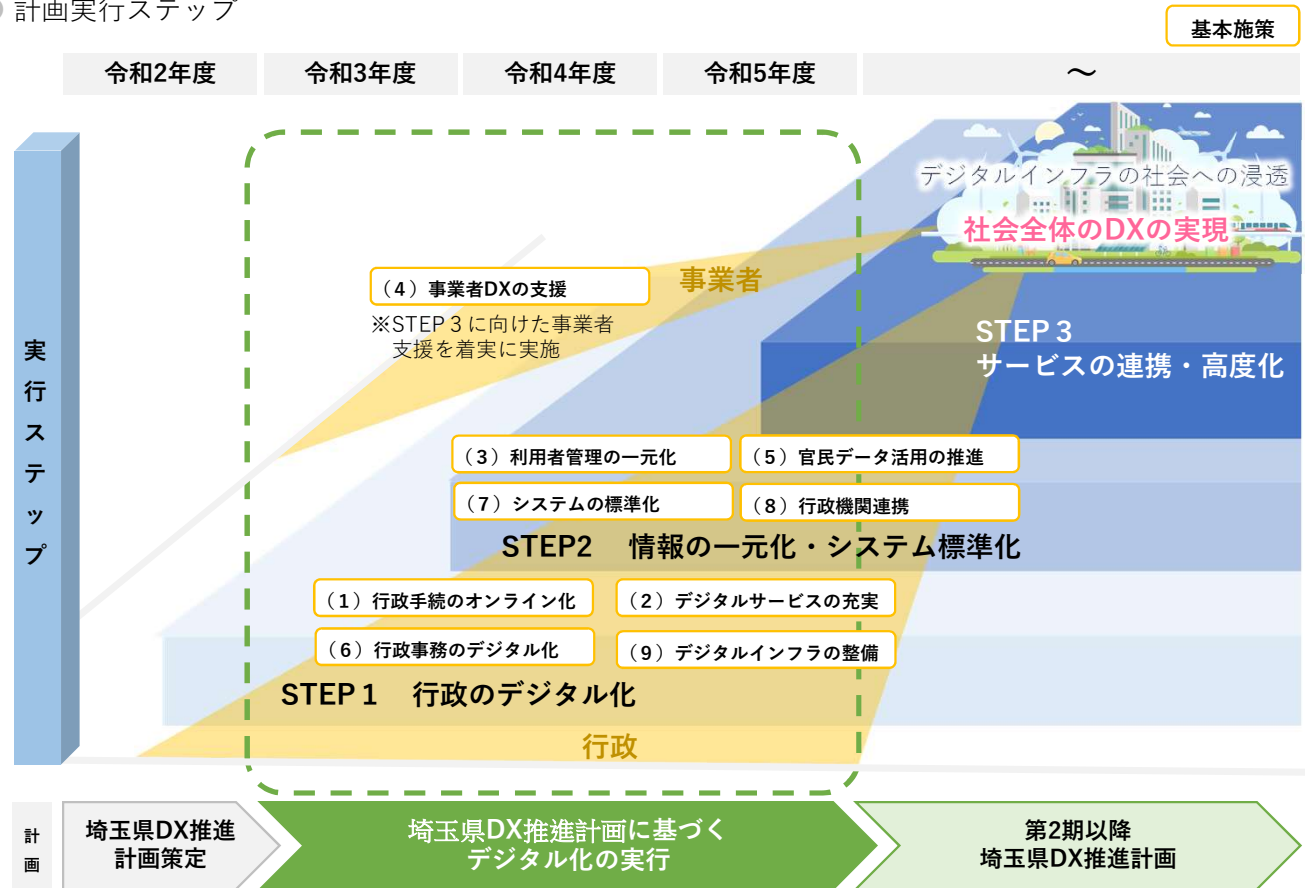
計画実行ステップ

基本施策

| 令和2年度 | 令和3年度 | 令和4年度 | 令和5年度 | ～ |
|---|---|---|---|---|

実行ステップ

デジタルインフラの社会への浸透
社会全体のDXの実現

（4）事業者DXの支援
※STEP３に向けた事業者支援を着実に実施

事業者

STEP３
サービスの連携・高度化

（3）利用者管理の一元化
（5）官民データ活用の推進
（7）システムの標準化
（8）行政機関連携

STEP2　情報の一元化・システム標準化

（1）行政手続のオンライン化
（2）デジタルサービスの充実
（6）行政事務のデジタル化
（9）デジタルインフラの整備

STEP１　行政のデジタル化

行政

計画

埼玉県DX推進計画策定

埼玉県DX推進計画に基づくデジタル化の実行

第2期以降
埼玉県DX推進計画